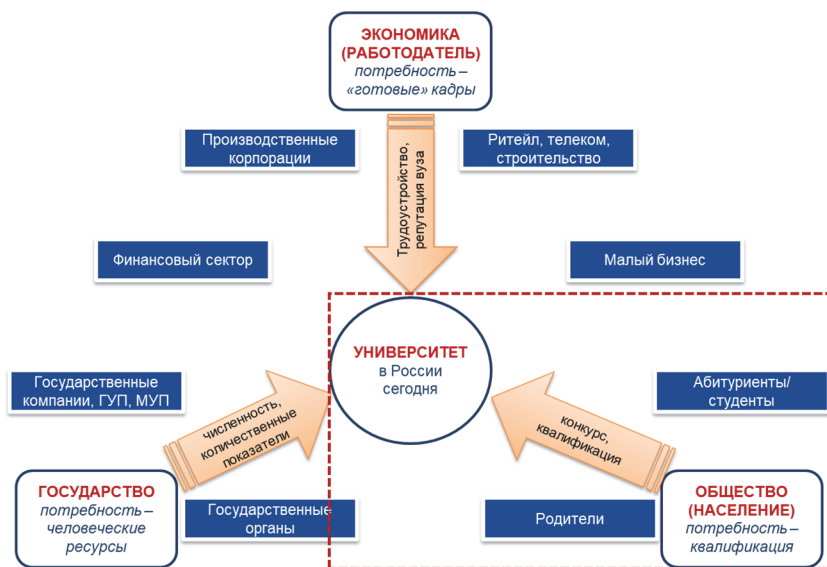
ЭКОНОМИКА (РАБОТОДАТЕЛЬ)
потребность – «готовые» кадры

Производственные корпорации

Ритейл, телеком, строительство

Трудоустройство, репутация вуза

Финансовый сектор

Малый бизнес

УНИВЕРСИТЕТ
в России сегодня

Государственные компании, ГУП, МУП

численность, количественные показатели

конкурс, квалификация

Абитуриенты/ студенты

ГОСУДАРСТВО
потребность – человеческие ресурсы

Государственные органы

Родители

ОБЩЕСТВО (НАСЕЛЕНИЕ)
потребность – квалификация